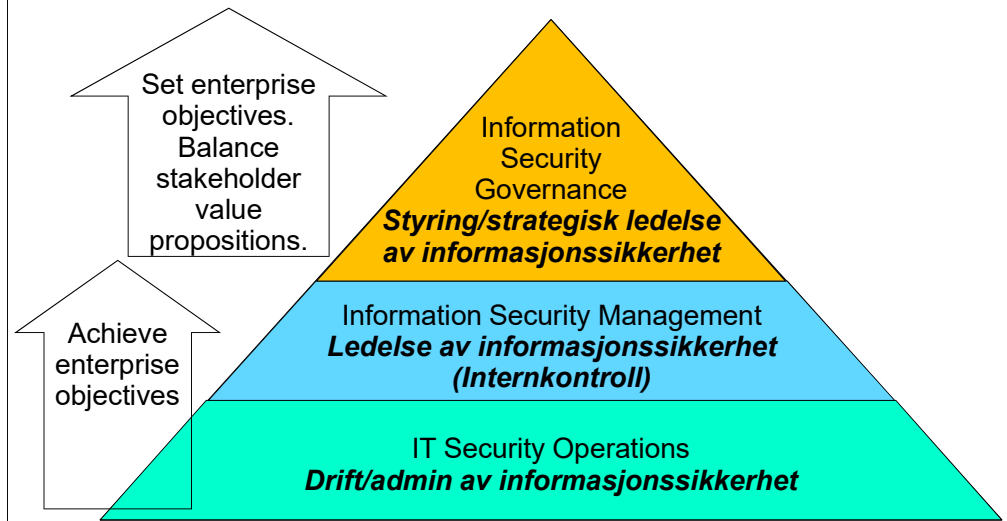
Set enterprise objectives. Balance stakeholder value propositions.

Achieve enterprise objectives

Information Security Governance
**Styring/strategisk ledelse av informasjonssikkerhet**

Information Security Management
**Ledelse av informasjonssikkerhet (Internkontroll)**

IT Security Operations
**Drift/admin av informasjonssikkerhet**